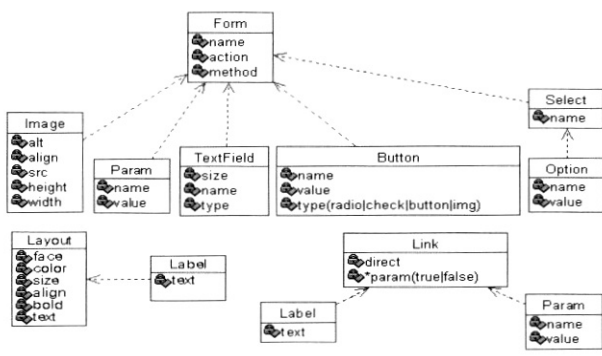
Form
name
action
method

Image
alt
align
src
height
width

Param
name
value

TextField
size
name
type

Button
name
value
type(radio|check|button|img)

Select
name

Option
name
value

Layout
face
color
size
align
bold
text

Label
text

Link
direct
*param(true|false)

Label
text

Param
name
value